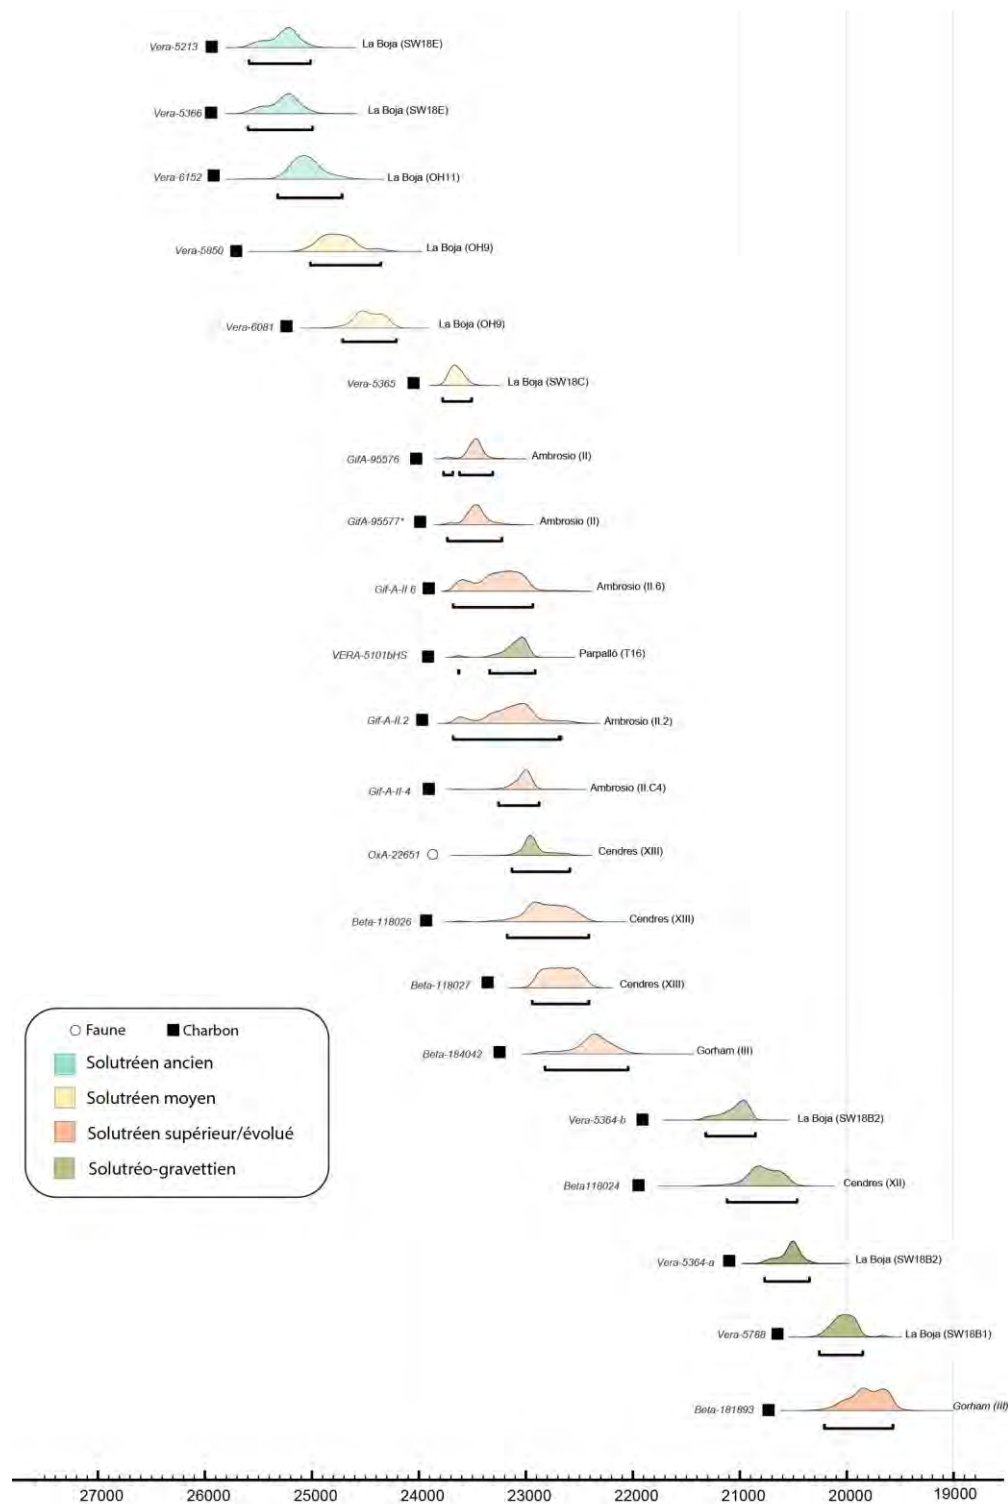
Vera-5213 La Boja (SW18E)

Vera-5366 La Boja (SW18E)

Vera-6152 La Boja (OH11)

Vera-5850 La Boja (OH9)

Vera-6081 La Boja (OH9)

Vera-5365 La Boja (SW18C)

GifA-95576 Ambrosio (II)

GifA-95577* Ambrosio (II)

Gif-A-II 6 Ambrosio (II 6)

VERA-5101bHS Parpalló (T16)

Gif-A-II.2 Ambrosio (II.2)

Gif-A-II 4 Ambrosio (II.C4)

OxA-22651 Cendres (XIII)

Beta-118026 Cendres (XIII)

Beta-118027 Cendres (XIII)

Beta-184042 Gorham (III)

Vera-5364-b La Boja (SW18B2)

Beta118024 Cendres (XII)

Vera-5364-a La Boja (SW18B2)

Vera-5788 La Boja (SW18B1)

Beta-181893 Gorham (III)

○ Faune ■ Charbon
Solutréen ancien
Solutréen moyen
Solutréen supérieur/évolué
Solutréo-gravettien

27000 26000 25000 24000 23000 22000 21000 20000 19000